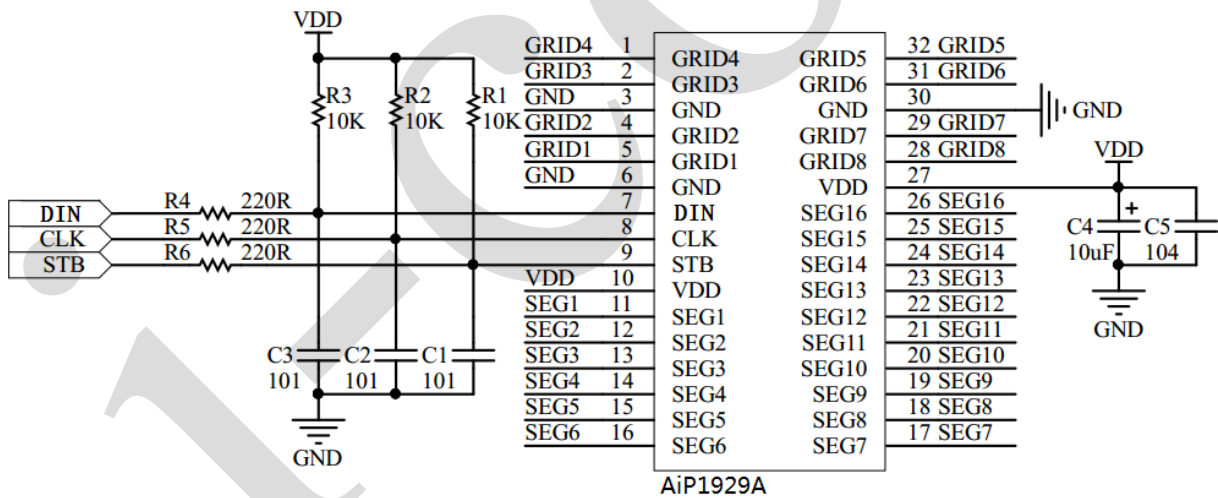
VDD

R3 10K
R2 10K
R1 10K

DIN
CLK
STB

R4 220R
R5 220R
R6 220R

C3 101
C2 101
C1 101

GND

GRID4 1
GRID3 2
GND 3
GRID2 4
GRID1 5
GND 6
7
8
9
VDD 10
SEG1 11
SEG2 12
SEG3 13
SEG4 14
SEG5 15
SEG6 16

GRID4
GRID3
GND
GRID2
GRID1
GND
DIN
CLK
STB
VDD
SEG1
SEG2
SEG3
SEG4
SEG5
SEG6

GRID5
GRID6
GND
GRID7
GRID8
VDD
SEG16
SEG15
SEG14
SEG13
SEG12
SEG11
SEG10
SEG9
SEG8
SEG7

32 GRID5
31 GRID6
30
29 GRID7
28 GRID8
27
26 SEG16
25 SEG15
24 SEG14
23 SEG13
22 SEG12
21 SEG11
20 SEG10
19 SEG9
18 SEG8
17 SEG7

GND

VDD
+
C4 10uF
C5 104
GND

AiP1929A